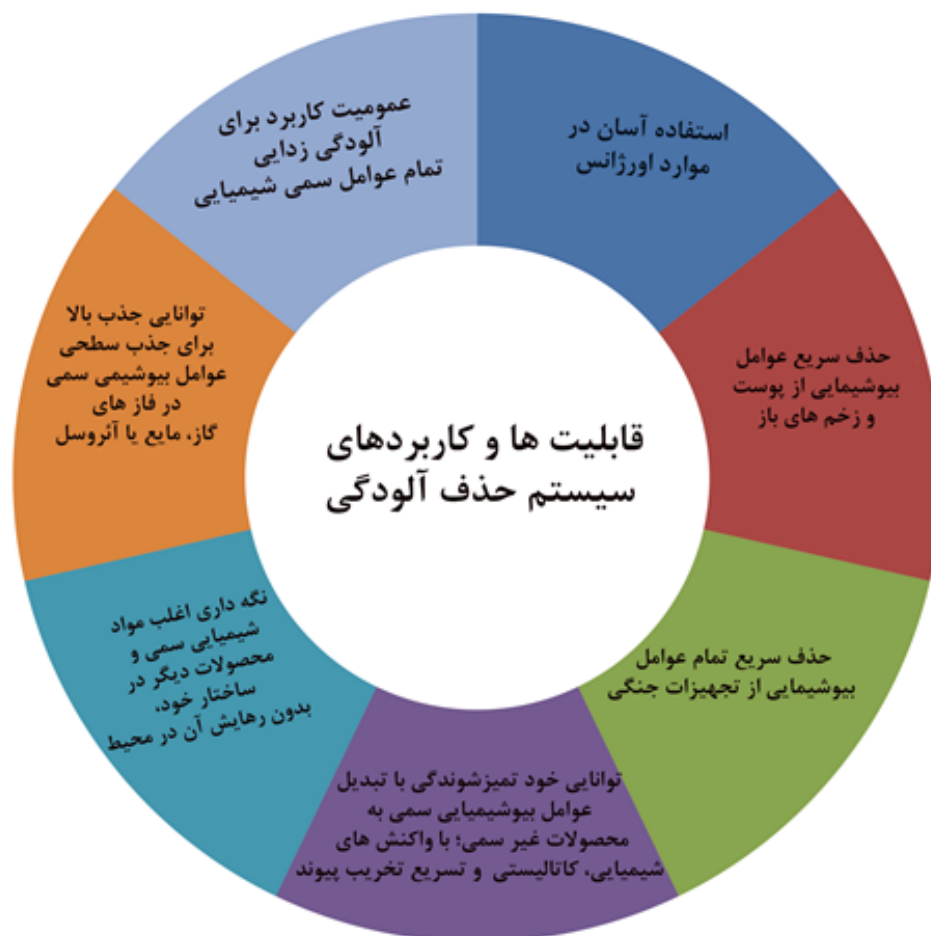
قابلیت ها و کاربردهای سیستم حذف آلودگی

استفاده آسان در موارد اورژانس

حذف سریع عوامل بیوشیمایی از پوست و زخم های باز

حذف سریع تمام عوامل بیوشیمایی از تجهیزات جنگی

توانایی خود تمیزشوندگی با تبدیل عوامل بیوشیمیایی سمی به محصولات غیر سمی؛ با واکنش های شیمیایی، کاتالیستی و تسریع تخریب پیوند

نگه داری اغلب مواد شیمیایی سمی و محصولات دیگر در ساختار خود، بدون رهایش آن در محیط

توانایی جذب بالا برای جذب سطحی عوامل بیوشیمی سمی در فاز های گاز، مایع یا آئروسل

عمومیت کاربرد برای آلودگی زدایی تمام عوامل سمی شیمیایی